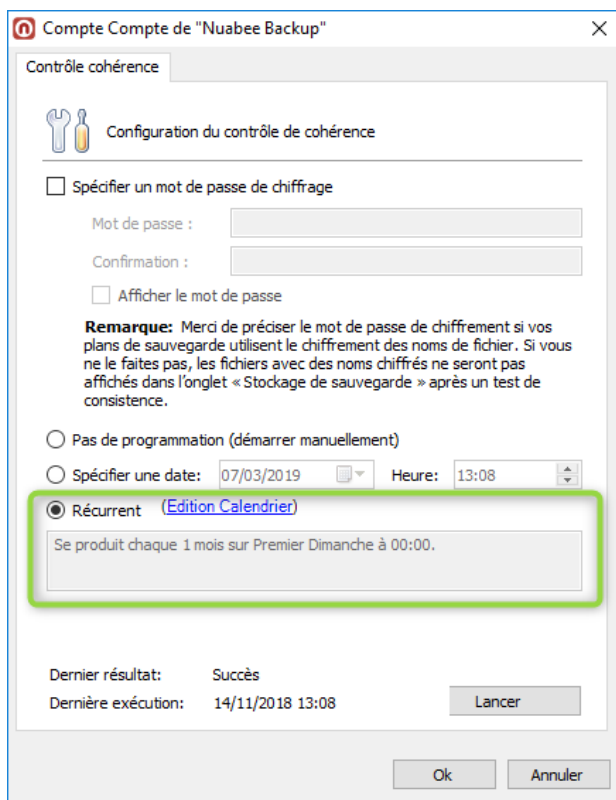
Compte Compte de "Nuabee Backup"

Contrôle cohérence

Configuration du contrôle de cohérence

Spécifier un mot de passe de chiffrage

Mot de passe :

Confirmation :

Afficher le mot de passe

**Remarque:** Merci de préciser le mot de passe de chiffrement si vos plans de sauvegarde utilisent le chiffrement des noms de fichier. Si vous ne le faites pas, les fichiers avec des noms chiffrés ne seront pas affichés dans l'onglet « Stockage de sauvegarde » après un test de consistence.

Pas de programmation (démarrer manuellement)

Spécifier une date: 07/03/2019 Heure: 13:08

Récurrent (Edition Calendrier)

Se produit chaque 1 mois sur Premier Dimanche à 00:00.

Dernier résultat: Succès

Dernière exécution: 14/11/2018 13:08

Lancer

Ok

Annuler